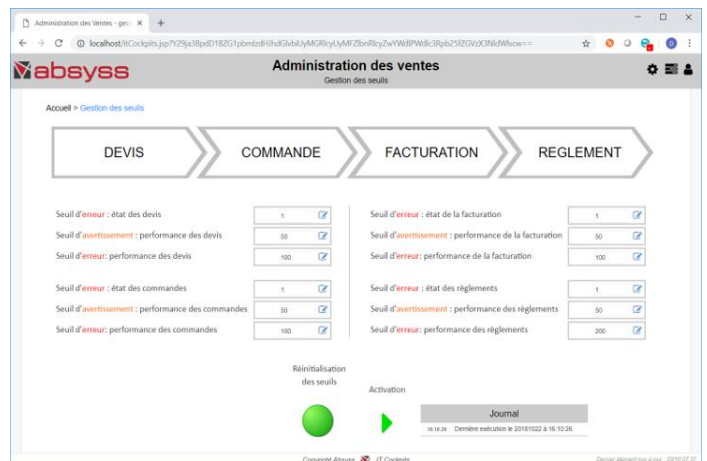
Administration des Ventes - gest ×
+
localhost/itCockpits.jsp?Y29ja38pdD18ZG1pbmlzdHJhdGlvbiUyMGRlcyUyMFZlbnRlcyZwYWdlPWdlc3Rpb25fZGVzX3NldWlscw==

absyss
Administration des ventes
Gestion des seuils

Accueil > Gestion des seuils

DEVIS
COMMANDE
FACTURATION
REGLEMENT

Seuil d'erreur : état des devis 1
Seuil d'avertissement : performance des devis 50
Seuil d'erreur: performance des devis 100

Seuil d'erreur : état des commandes 1
Seuil d'avertissement : performance des commandes 50
Seuil d'erreur: performance des commandes 100

Seuil d'erreur : état de la facturation 1
Seuil d'avertissement : performance de la facturation 50
Seuil d'erreur: performance de la facturation 100

Seuil d'erreur : état des règlements 1
Seuil d'avertissement : performance des règlements 50
Seuil d'erreur: performance des règlements 200

Réinitialisation des seuils

Activation

Journal
16:10:26 Dernière exécution le 20161022 à 16:10:26

Copyright Absyss IT Cockpits
Dernier démarré mis à jour : 20/10 07:37